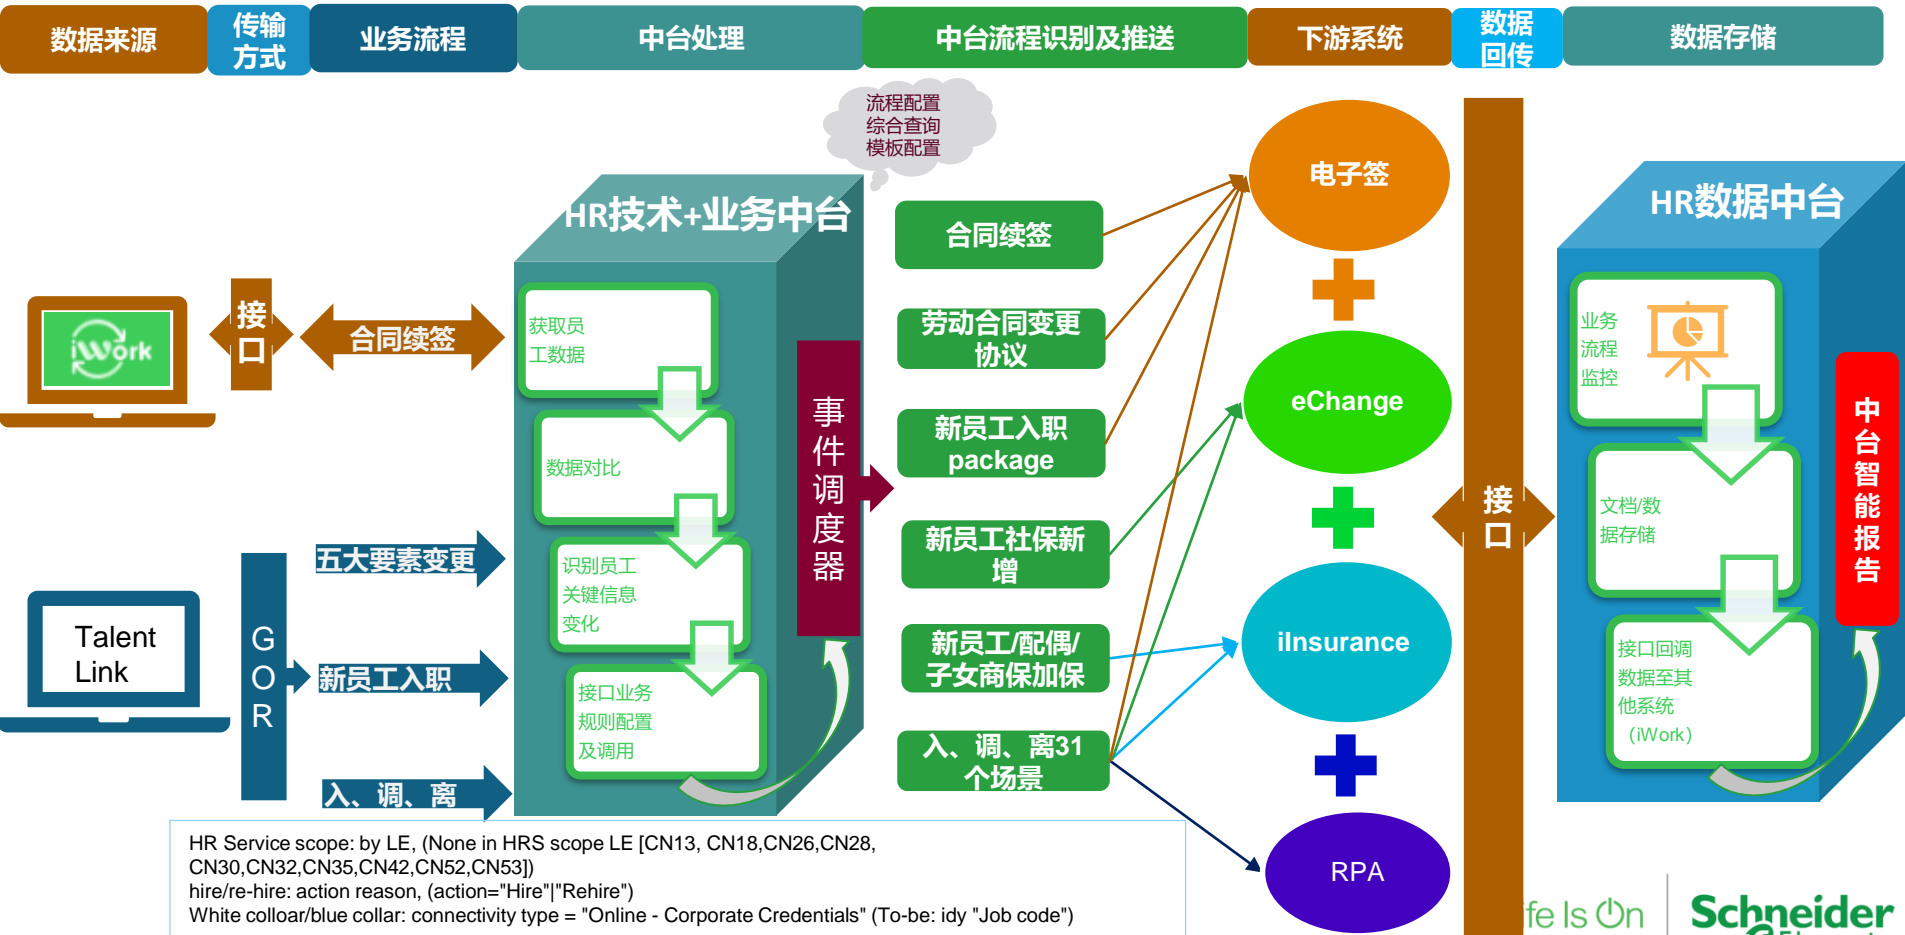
数据来源

传输方式

业务流程

中台处理

中台流程识别及推送

下游系统

数据回传

数据存储

流程配置
综合查询
模板配置

iWork

接口

合同续签

HR技术+业务中台

获取员工数据

数据对比

识别员工关键信息变化

接口业务规则配置及调用

事件调度器

Talent Link

GOR

五大要素变更

新员工入职

入、调、离

合同续签

劳动合同变更协议

新员工入职package

新员工社保新增

新员工/配偶/子女商保加保

入、调、离31个场景

电子签

eChange

iInsurance

RPA

接口

HR数据中台

业务流程监控

文档/数据存储

接口回调数据至其他系统（iWork)

中台智能报告

HR Service scope: by LE, (None in HRS scope LE [CN13, CN18,CN26,CN28, CN30,CN32,CN35,CN42,CN52,CN53])
hire/re-hire: action reason, (action="Hire"|"Rehire")
White colloar/blue collar: connectivity type = "Online - Corporate Credentials" (To-be: idy "Job code")

fe Is On

Schneider